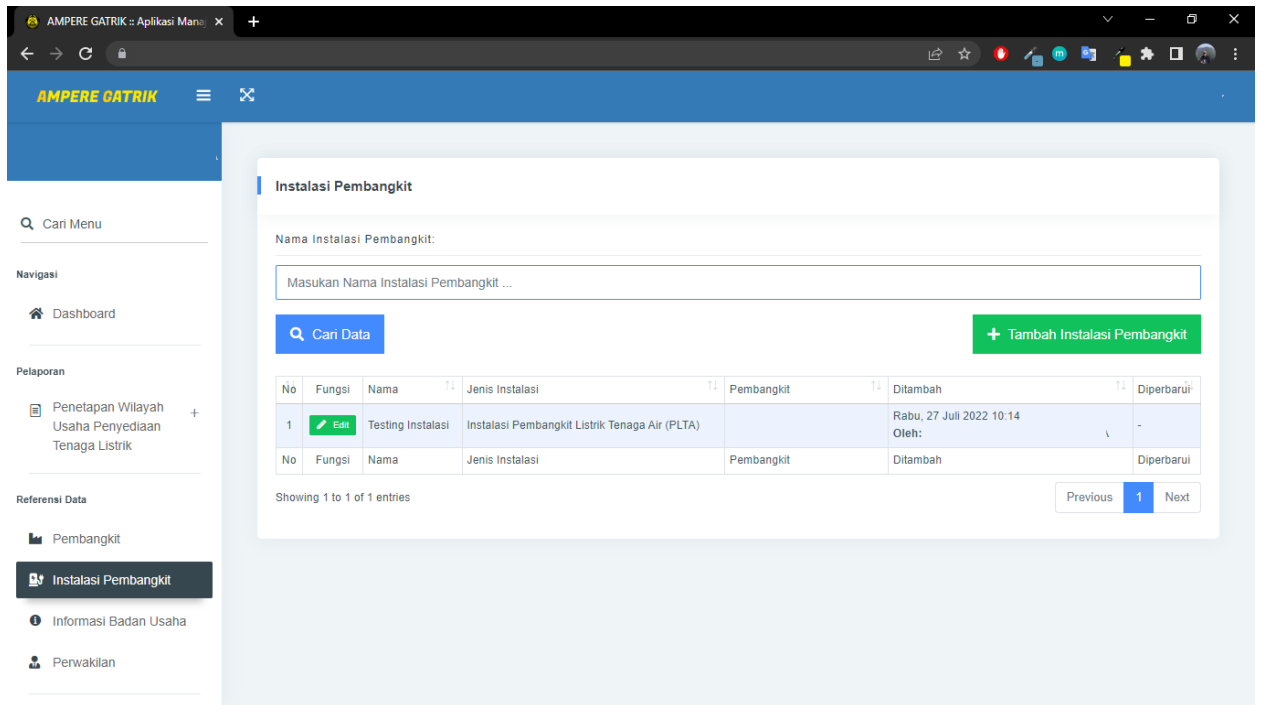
AMPERE GATRIK :: Aplikasi Mana

AMPERE GATRIK

Cari Menu

Navigasi

Dashboard

Pelaporan

Penetapan Wilayah Usaha Penyediaan Tenaga Listrik

Referensi Data

Pembangkit

Instalasi Pembangkit

Informasi Badan Usaha

Perwakilan

Instalasi Pembangkit

Nama Instalasi Pembangkit:

Masukan Nama Instalasi Pembangkit ...

Cari Data

Tambah Instalasi Pembangkit

| No | Fungsi | Nama | Jenis Instalasi | Pembangkit | Ditambah | Diperbarui |
|---|---|---|---|---|---|---|
| 1 | Edit | Testing Instalasi | Instalasi Pembangkit Listrik Tenaga Air (PLTA) | | Rabu, 27 Juli 2022 10:14 Oleh: | - |
| No | Fungsi | Nama | Jenis Instalasi | Pembangkit | Ditambah | Diperbarui |

Showing 1 to 1 of 1 entries

Previous 1 Next